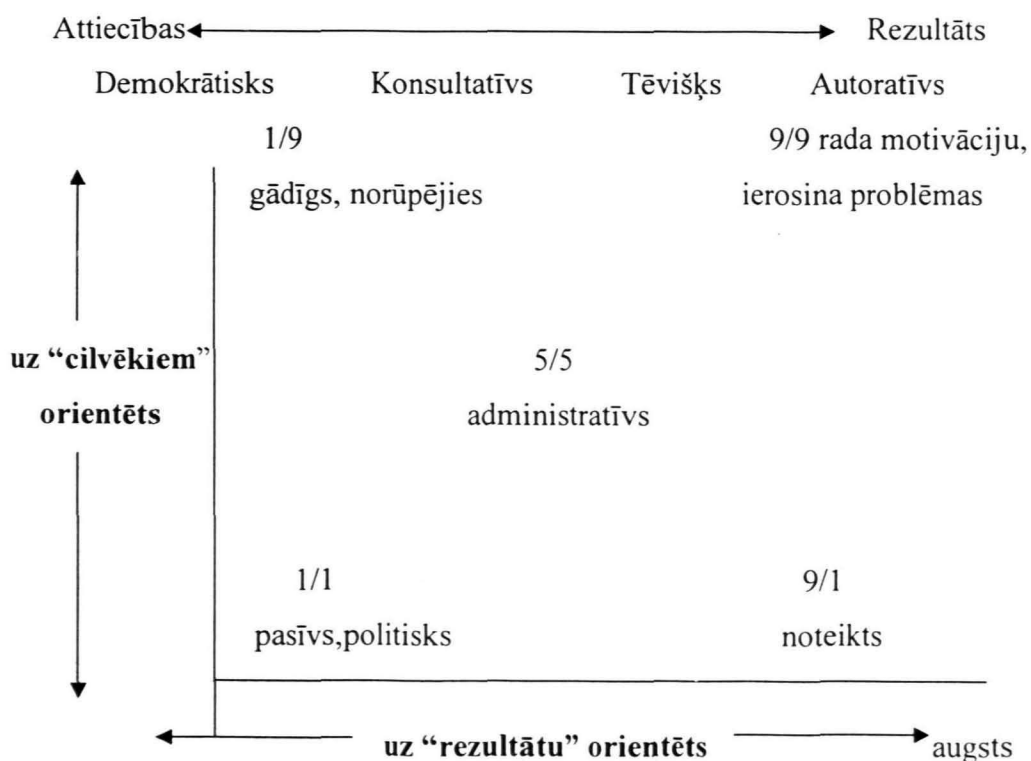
Attiecības Rezultāts

Demokrātisks Konsultatīvs Tēvišķs Autoratīvs

1/9

gādīgs, norūpējies

9/9 rada motivāciju, ierosina problēmas

uz "cilvēkiem" orientēts

5/5

administratīvs

1/1

pasīvs,politisks

9/1

noteikts

uz "rezultātu" orientēts

augsts